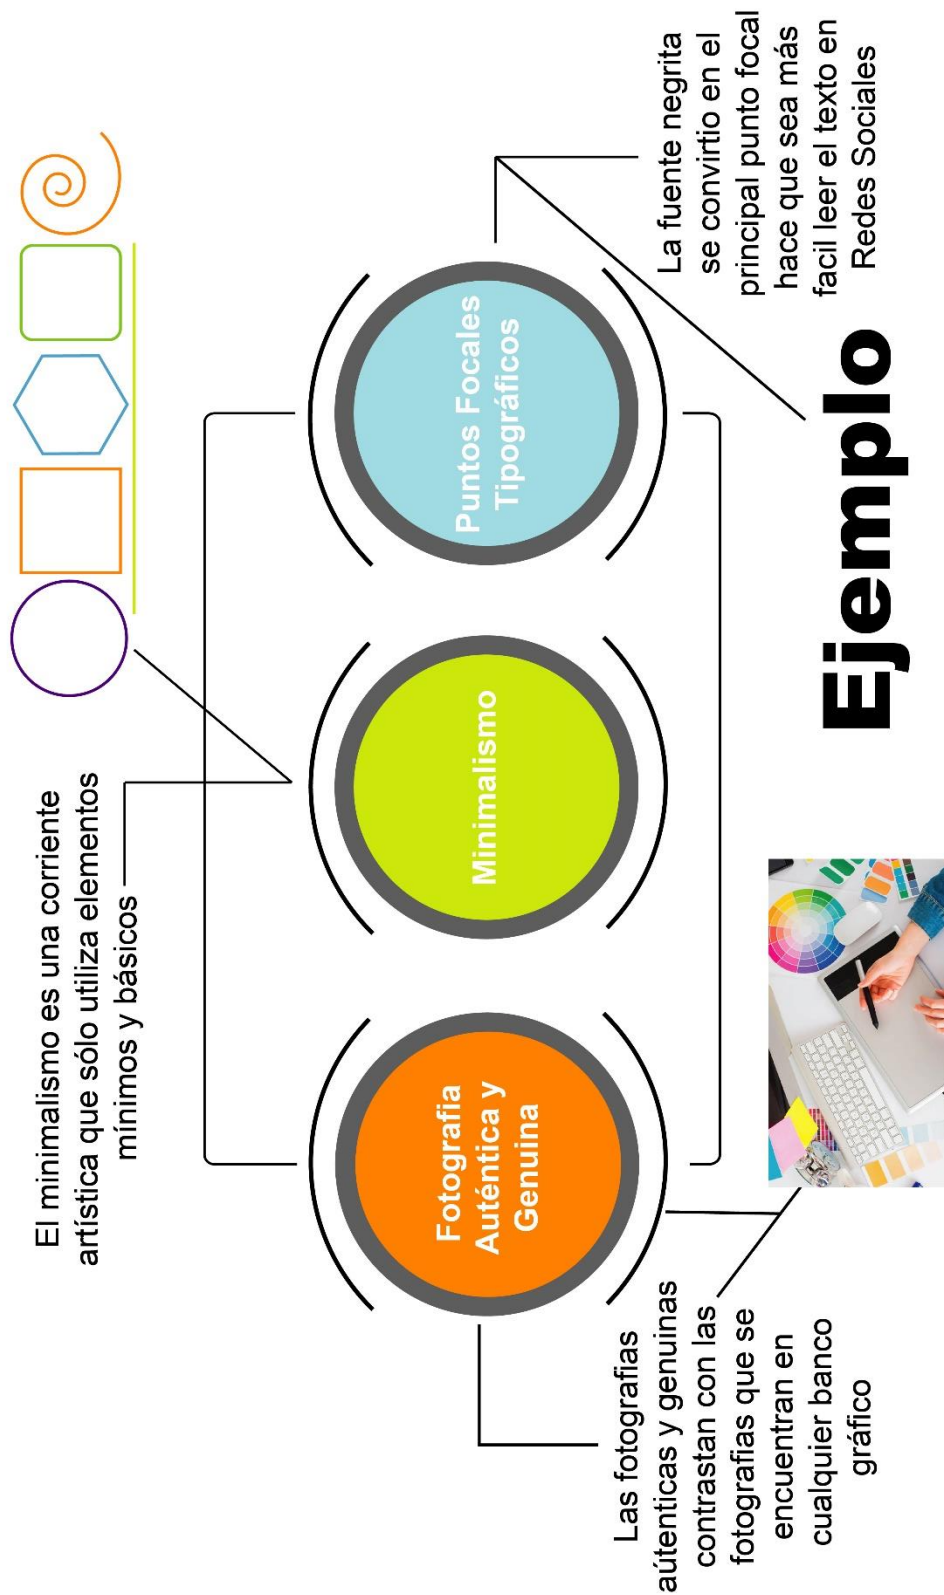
El minimalismo es una corriente artística que sólo utiliza elementos mínimos y básicos

Fotografía Auténtica y Genuina

Minimalismo

Puntos Focales Tipográficos

La fuente negrita se convirtio en el principal punto focal hace que sea más facil leer el texto en Redes Sociales

Ejemplo

Las fotografías aútenticas y genuinas contrastan con las fotografías que se encuentran en cualquier banco gráfico